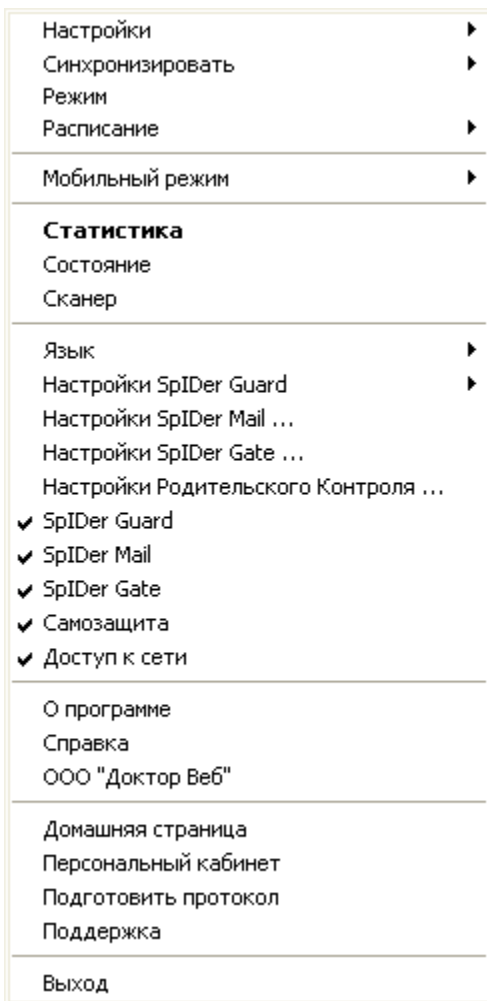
Настройки
Синхронизировать
Режим
Расписание

Мобильный режим

**Статистика**
Состояние
Сканер

Язык
Настройки SpIDer Guard
Настройки SpIDer Mail ...
Настройки SpIDer Gate ...
Настройки Родительского Контроля ...
✔ SpIDer Guard
✔ SpIDer Mail
✔ SpIDer Gate
✔ Самозащита
✔ Доступ к сети

О программе
Справка
ООО "Доктор Веб"

Домашняя страница
Персональный кабинет
Подготовить протокол
Поддержка

Выход